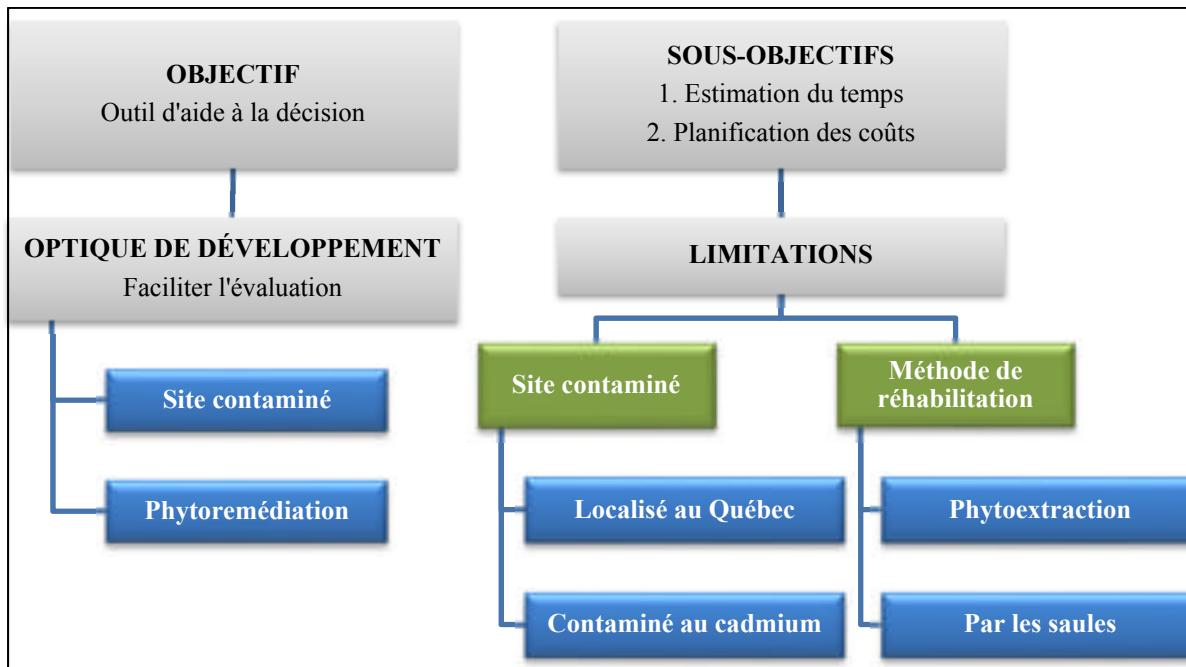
OBJECTIF
Outil d'aide à la décision

SOUS-OBJECTIFS
1. Estimation du temps
2. Planification des coûts

OPTIQUE DE DÉVELOPPEMENT
Faciliter l'évaluation

LIMITATIONS

Site contaminé

Phytoremédiation

Site contaminé

Méthode de réhabilitation

Localisé au Québec

Contaminé au cadmium

Phytoextraction

Par les saules